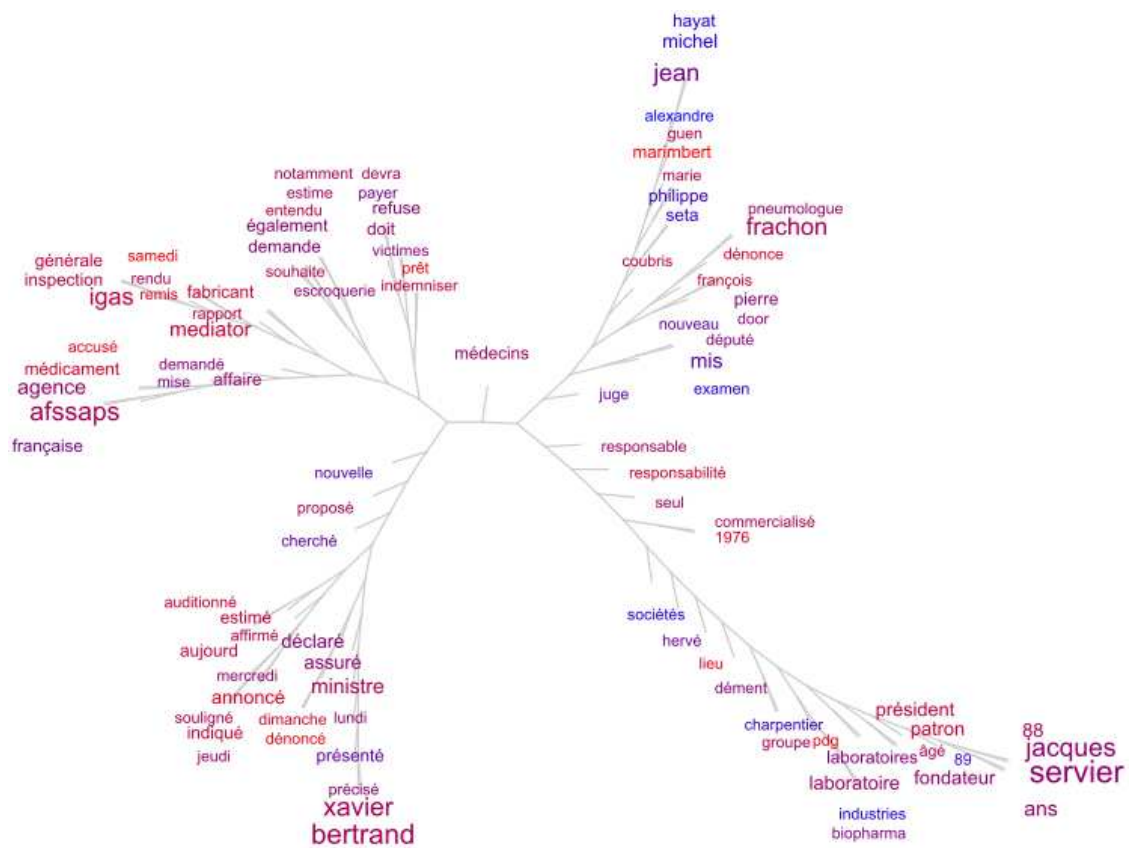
hayat
michel
jean
alexandre
guen
marimbert
marie
philippe
seta
coubris
pneumologue
frachon
dénonce
françois
pierre
door
nouveau
député
mis
examen
juge
médecins
notamment
devra
estime
payer
entendu
refuse
également
doit
demande
victimes
prêt
souhaite
indemniser
escroquerie
générale
samedi
inspection
rendu
igas
remis
fabricant
rapport
mediator
accusé
médicament
demandé
agence
mise
affaire
afssaps
française
responsable
responsabilité
seul
commercialisé
1976
nouvelle
proposé
cherché
auditionné
estimé
affirmé
déclaré
aujourd
assuré
mercredi
annoncé
ministre
souligné
dimanche
lundi
indiqué
dénoncé
jeudi
présenté
précisé
xavier
bertrand
sociétés
hervé
lieu
dément
président
patron
charpentier
groupe
pdg
laboratoires
âgé
89
88
jacques
servier
laboratoire
fondateur
ans
industries
biopharma